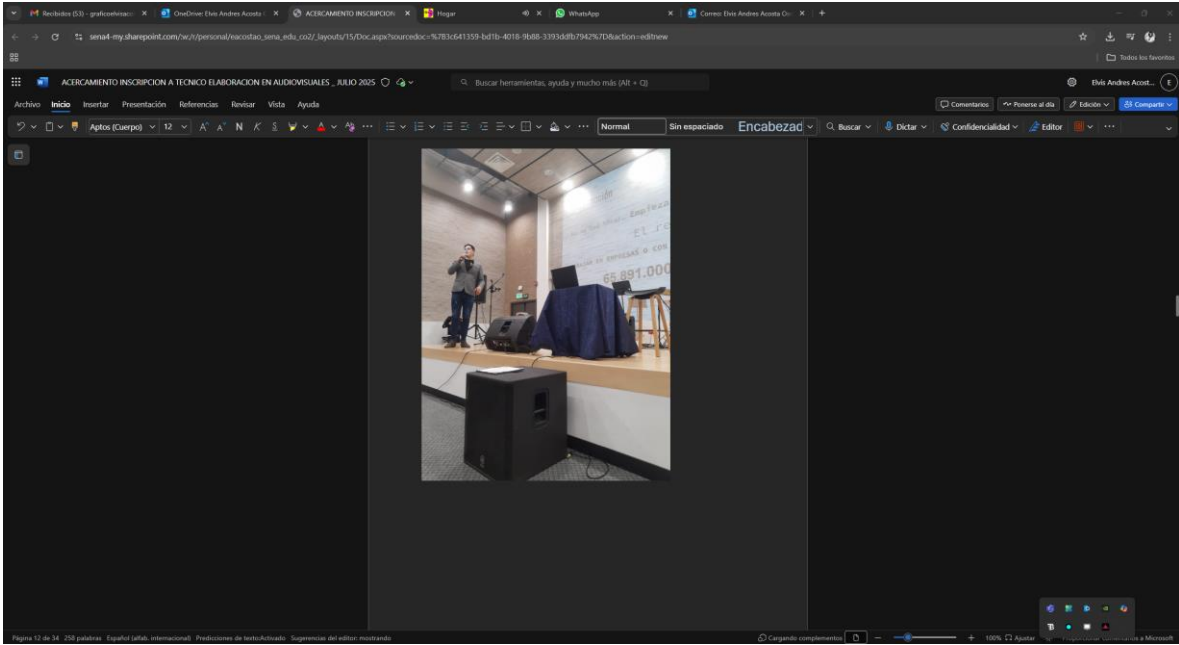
Recibidos (53) - graficorelvisaco | OneDrive: Elvis Andres Acosta | ACERCAMIENTO INSCRIPCION | Hogar | WhatsApp | Correo: Elvis Andres Acosta Os

sena4-my.sharepoint.com/:w:/r/personal/eacostao_sena_edu_co2/_layouts/15/Doc.aspx?sourcedoc=%7B3c641359-bd1b-4018-9b88-3393ddfb7942%7D&action=editnew

Todos los favoritos

ACERCAMIENTO INSCRIPCION A TECNICO ELABORACION EN AUDIOVISUALES _ JULIO 2025

Buscar herramientas, ayuda y mucho más (Alt + Q)

Elvis Andres Acost...

Archivo Inicio Insertar Presentación Referencias Revisar Vista Ayuda

Comentarios | Ponerse al día | Edición | Compartir

Aptos (Cuerpo) 12 A A N K S Normal Sin espaciado Encabezad Buscar Dictar Confidencialidad Editor

Empresa
EL
en empresas o con
65.891.000

Página 12 de 34 258 palabras Español (alfab. internacional) Predicciones de texto:Activado Sugerencias del editor: mostrando

Cargando complementos 100% Ajustar Proporcionar comentarios a Microsoft